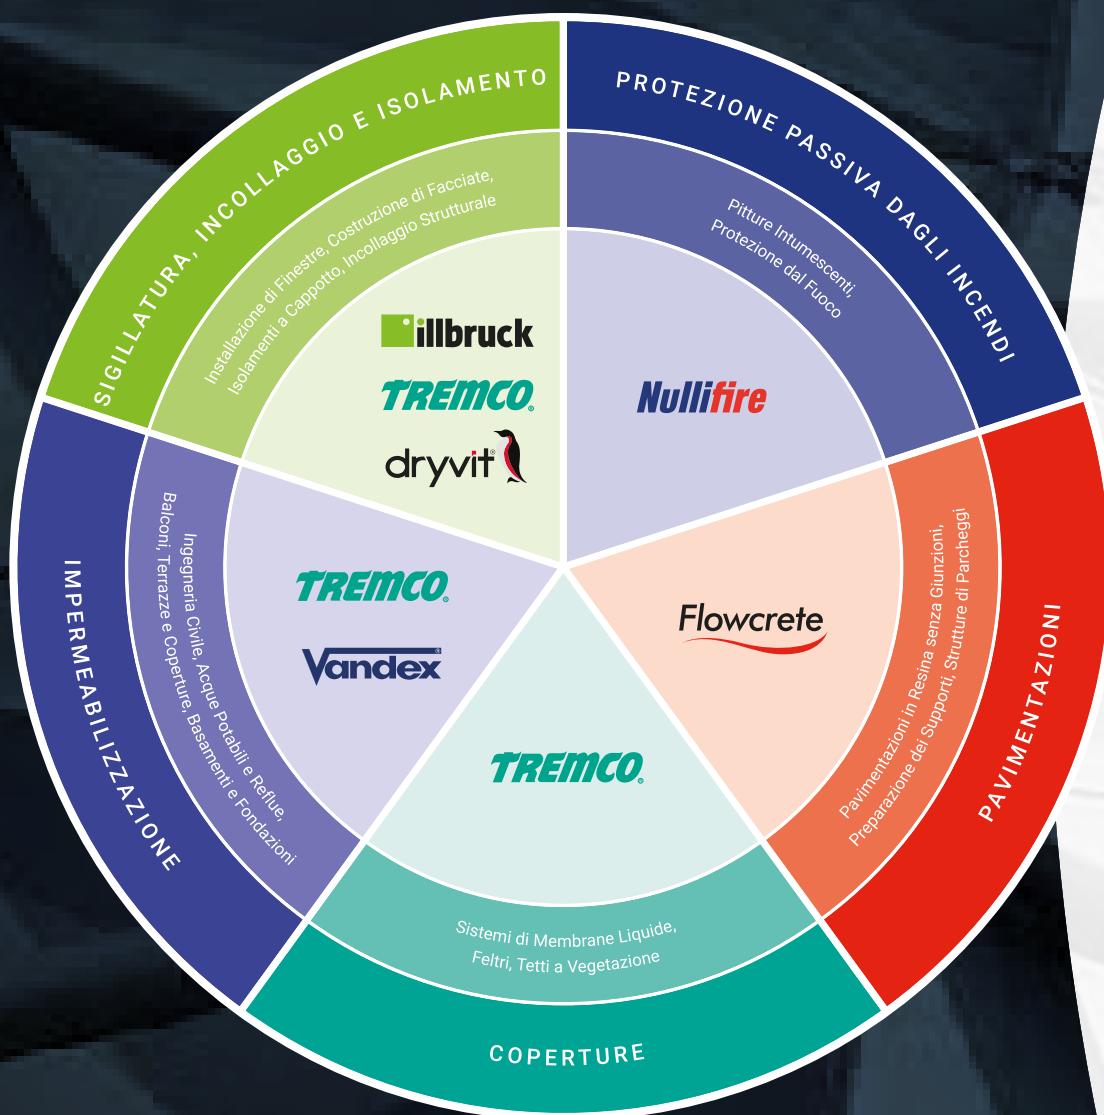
SIGILLATURA, INCOLLAGGIO E ISOLAMENTO

Installazione di Finestre, Costruzione di Facciate, Isolamenti a Cappotto, Incollaggio Strutturale

illbruck

TREMCO

dryvit

PROTEZIONE PASSIVA DAGLI INCENDI

Pitture Intumescenti, Protezione dal Fuoco

Nullifire

PAVIMENTAZIONI

Pavimentazioni in Resina senza Giunzioni, Preparazione dei Supporti, Strutture di Parcheggi

Flowcrete

COPERTURE

Sistemi di Membrane Liquide, Feltri, Tetti a Vegetazione

TREMCO

IMPERMEABILIZZAZIONE

Ingegneria Civile, Acque Potabili e Reflue, Balconi, Terrazze e Coperture, Basamenti e Fondazioni

TREMCO

Vandex